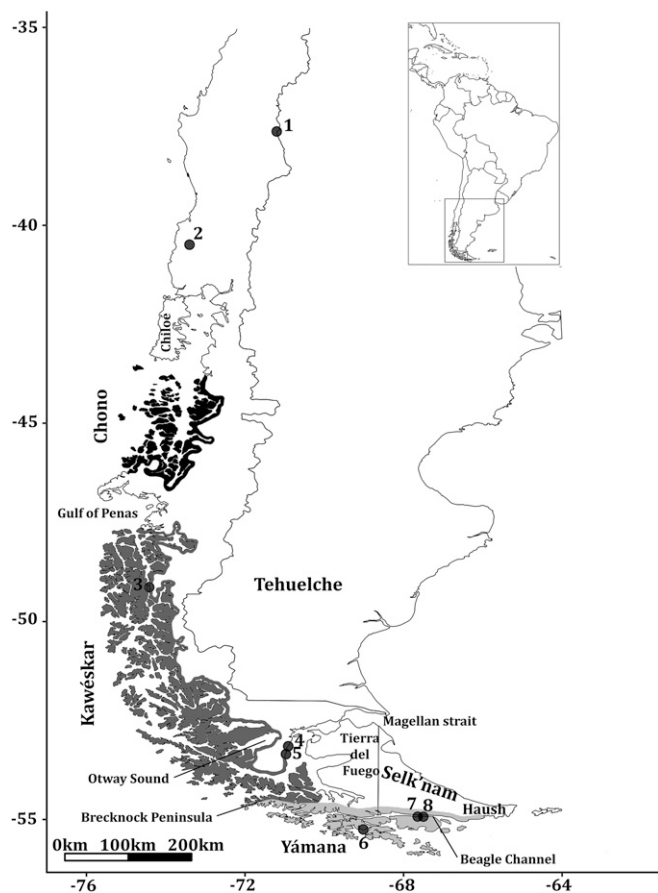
-35
-40
-45
-50
-55
-76
-72
-68
-64
1
2
Chiloé
Chono
Gulf of Penas
3
Tehuelche
Kawésk̂ar
Magellan strait
4
5
Tierra del Fuego
Otway Sound
Selk'nam
Haush
Brecknock Peninsula
7
8
6
Yámana
Beagle Channel
0km 100km 200km